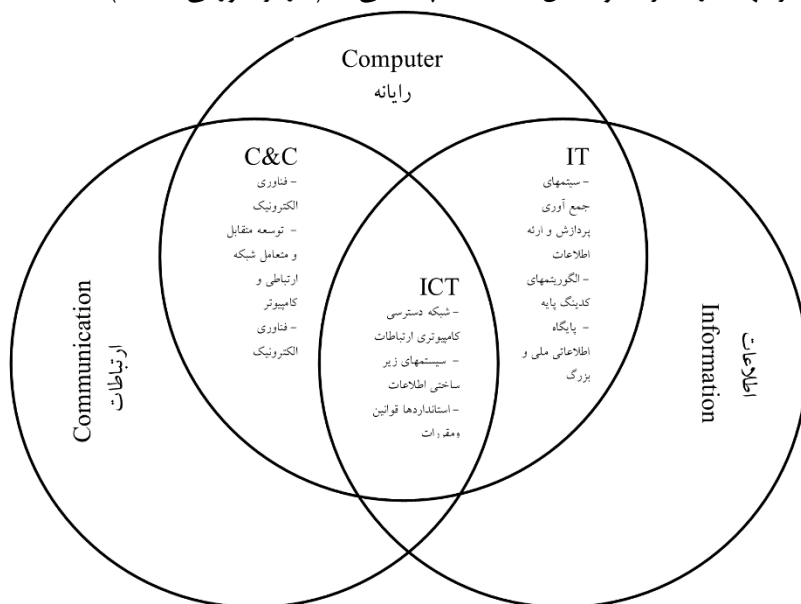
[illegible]

Computer
رایانه

C&C
- فناوری الکترونیک
- توسعه متقابل و متعامل شبکه ارتباطی و کامپیوتر
- فناوری الکترونیک

IT
- سیستمهای جمع آوری پردازش و ارئه اطلاعات
- الگوریتمهای کدینگ پایه
- پایگاه اطلاعاتی ملی و بزرگ

ICT
- شبکه دسترسی کامپیوتری ارتباطات
- سیستمهای زیر ساختی اطلاعات
- استانداردها قوانین ومقررات

Communication
ارتباطات

Information
اطلاعات